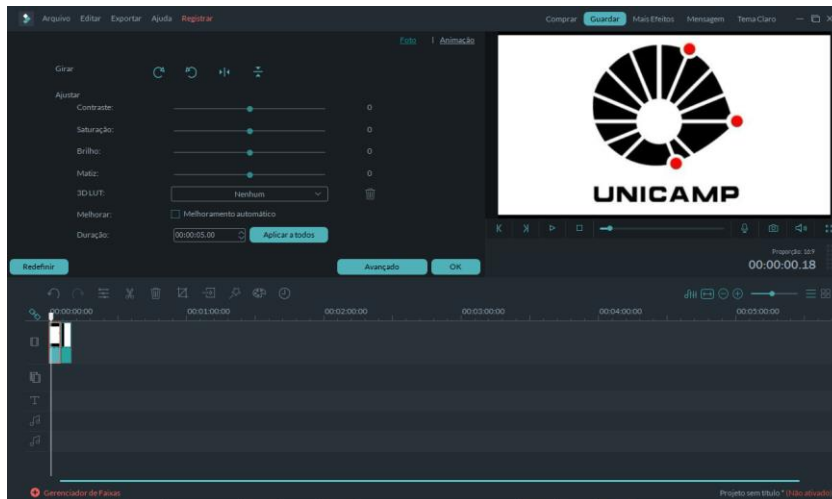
Arquivo Editar Exportar Ajuda Registrar

Comprar Guardar Mais Efeitos Mensagem Tema Claro

Foto | Animação

Girar

Ajustar

Contraste: 0

Saturação: 0

Brilho: 0

Matiz: 0

3D LUT: Nenhum

Melhorar: Melhoramento automático

Duração: 00:00:05.00 Aplicar a todos

Redefinir

Avançado OK

UNICAMP

Proporção: 16:9

00:00:00.18

00:00:00:00 00:01:00:00 00:02:00:00 00:03:00:00 00:04:00:00 00:05:00:00

Gerenciador de Faixas

Projeto sem título * (Não ativado)